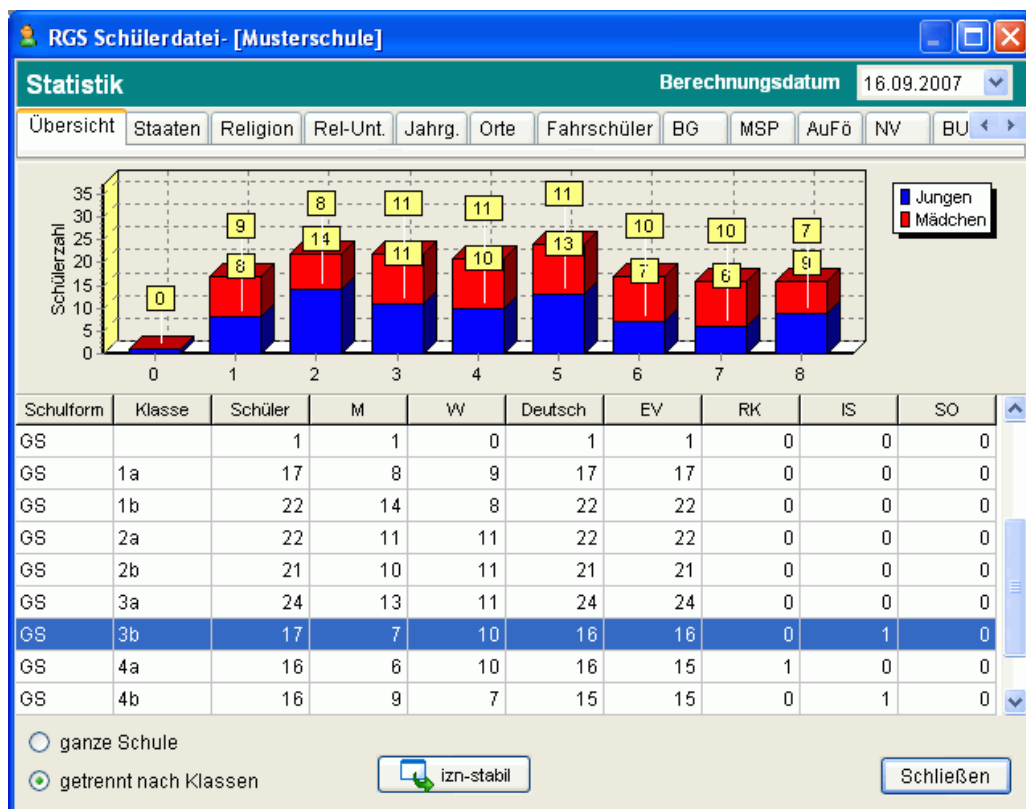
RGS Schülerdatei- [Musterschule]

Statistik

Berechnungsdatum 16.09.2007

Übersicht | Staaten | Religion | Rel-Unt. | Jahrg. | Orte | Fahrschüler | BG | MSP | AuFö | NV | BU

Schülerzahl

35
30
25
20
15
10
5
0

0 1 2 3 4 5 6 7 8

0, 9, 8, 8, 14, 11, 11, 11, 10, 11, 13, 10, 7, 10, 6, 7, 9

Jungen
Mädchen

| Schulform | Klasse | Schüler | M | W | Deutsch | EV | RK | IS | SO |
|---|---|---|---|---|---|---|---|---|---|
| GS | | 1 | 1 | 0 | 1 | 1 | 0 | 0 | 0 |
| GS | 1a | 17 | 8 | 9 | 17 | 17 | 0 | 0 | 0 |
| GS | 1b | 22 | 14 | 8 | 22 | 22 | 0 | 0 | 0 |
| GS | 2a | 22 | 11 | 11 | 22 | 22 | 0 | 0 | 0 |
| GS | 2b | 21 | 10 | 11 | 21 | 21 | 0 | 0 | 0 |
| GS | 3a | 24 | 13 | 11 | 24 | 24 | 0 | 0 | 0 |
| GS | 3b | 17 | 7 | 10 | 16 | 16 | 0 | 1 | 0 |
| GS | 4a | 16 | 6 | 10 | 16 | 15 | 1 | 0 | 0 |
| GS | 4b | 16 | 9 | 7 | 15 | 15 | 0 | 1 | 0 |

ganze Schule
getrennt nach Klassen

izn-stabil

Schließen